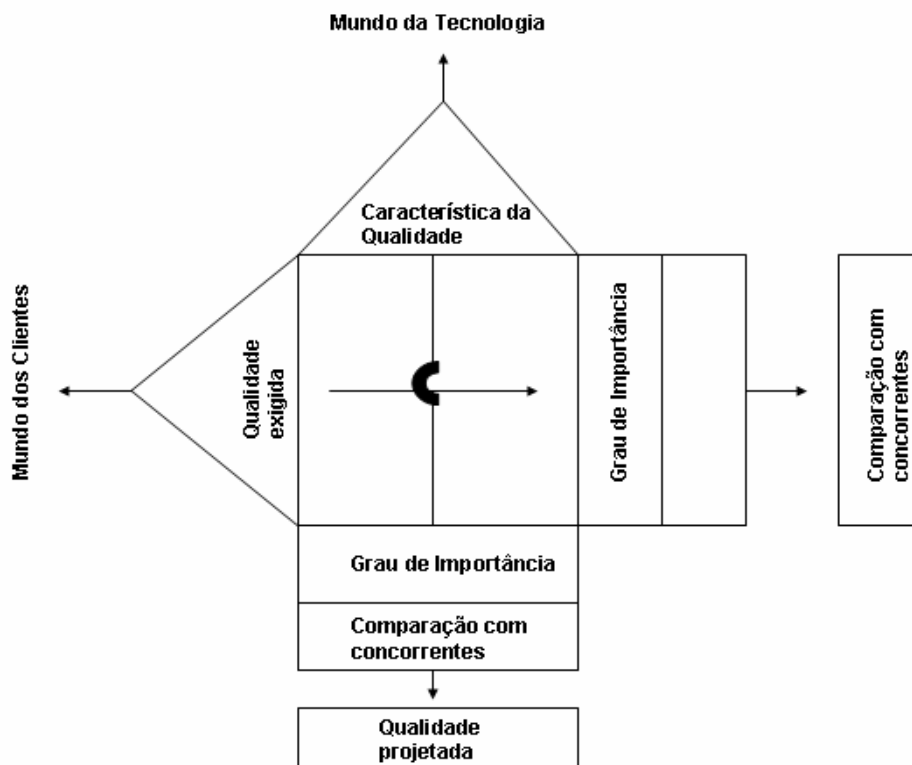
Mundo da Tecnologia

Característica da Qualidade

Mundo dos Clientes

Qualidade exigida

Grau de Importância

Comparação com concorrentes

Grau de Importância

Comparação com concorrentes

Qualidade projetada